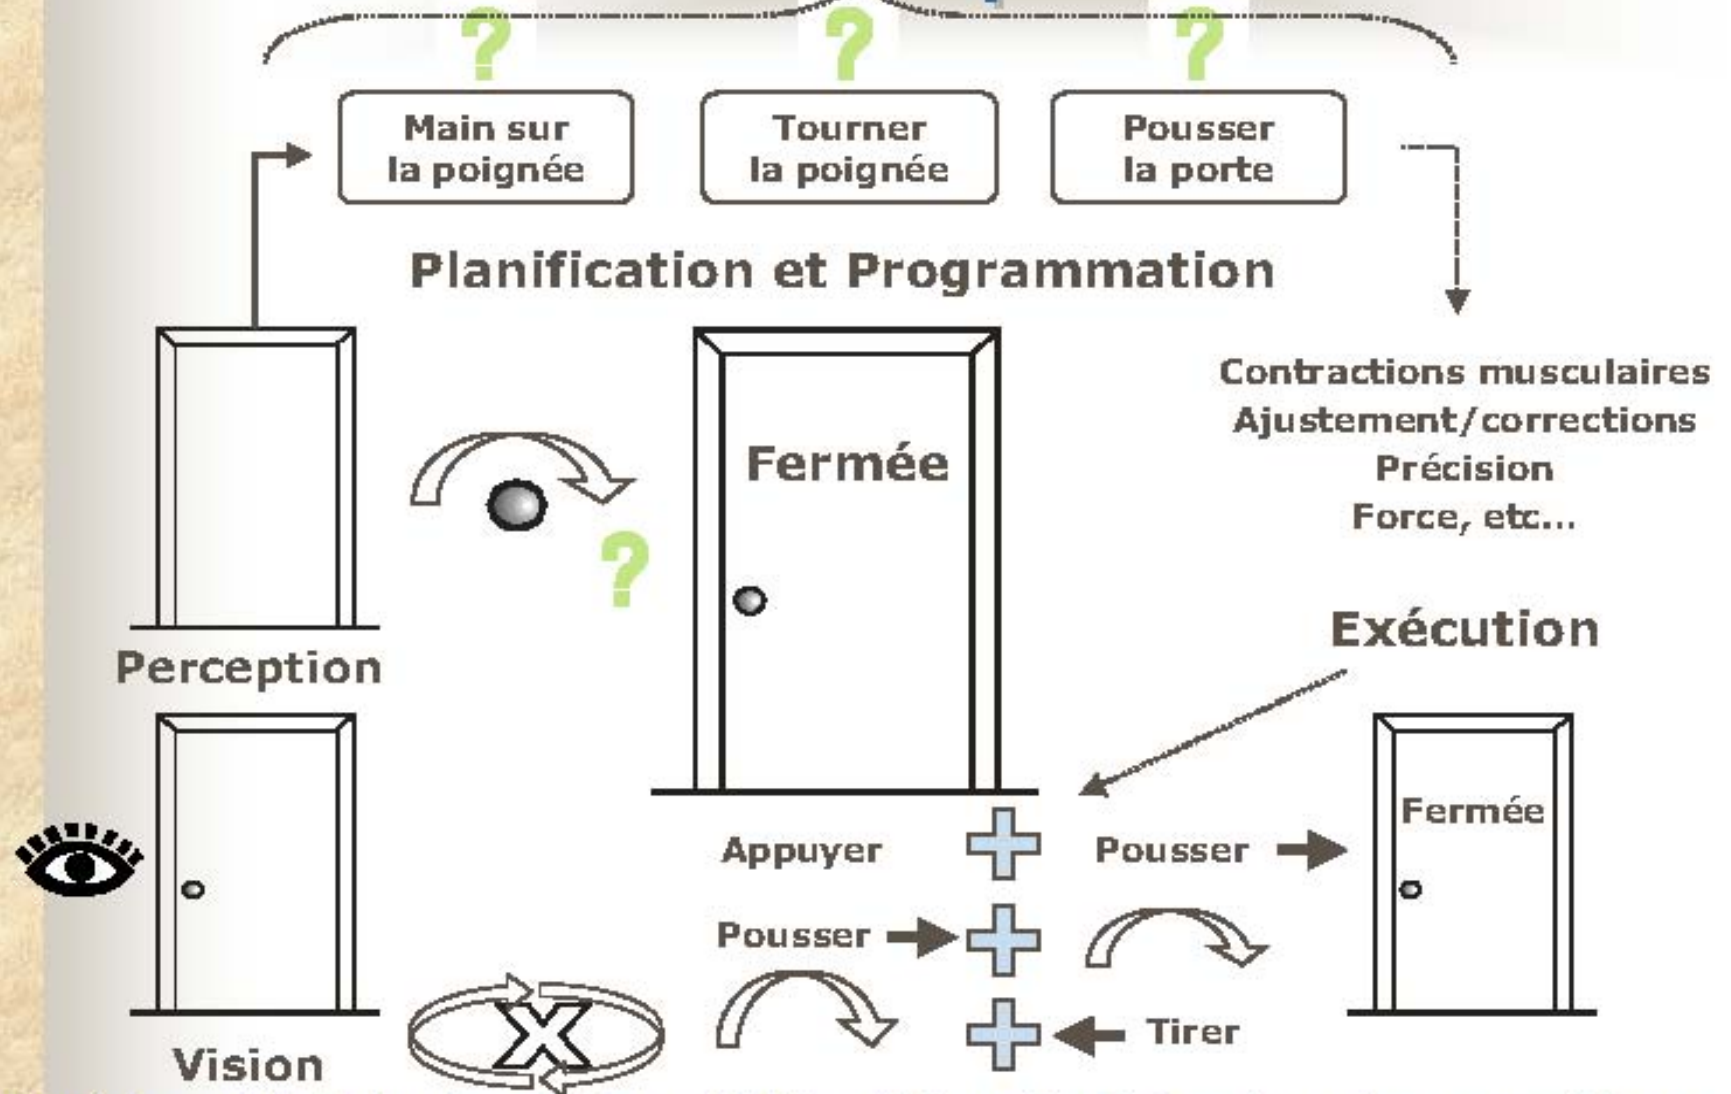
?
?
?

Main sur la poignée

Tourner la poignée

Pousser la porte

Planification et Programmation

Contractions musculaires
Ajustement/corrections
Précision
Force, etc...

Fermée

?

Exécution

Perception

Fermée

Appuyer

Pousser

Pousser

Tirer

X

Vision